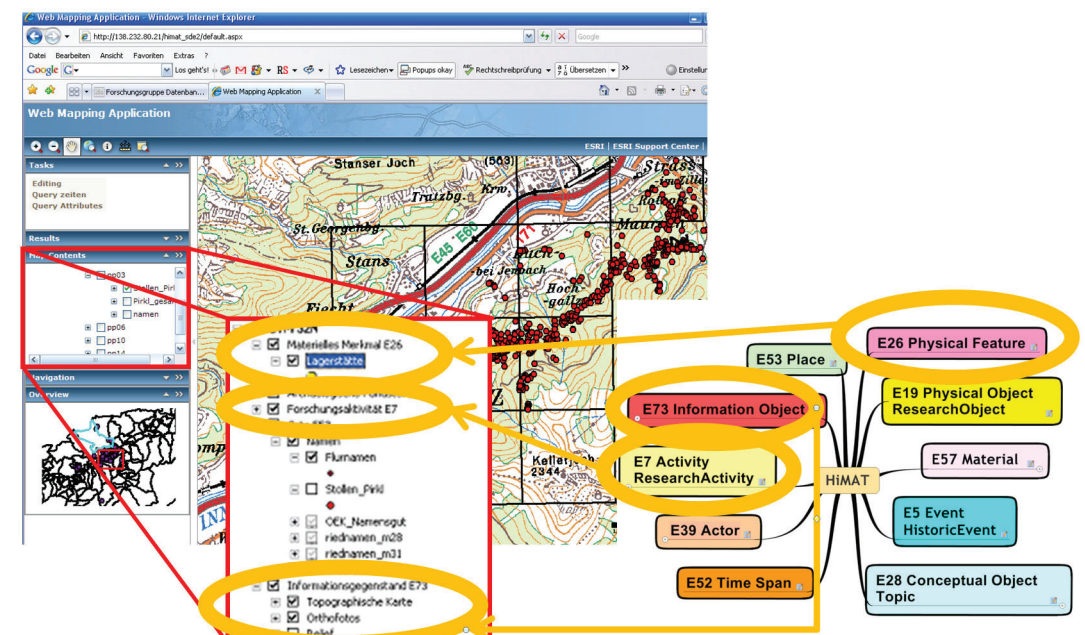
Web Mapping Application - Windows Internet Explorer

http://138.232.80.21/himat_sde2/default.aspx

Google

Datei Bearbeiten Ansicht Favoriten Extras ?

Google Los geht's! Lesezeichen Popups okay Rechtschreibprüfung Übersetzen Einstellun

Forschungsgruppe Datenban... Web Mapping Application

Web Mapping Application

ESRI | ESRI Support Center

Tasks

Editing
Query zeiten
Query Attributes

Results

Map Contents

pp03
Stollen_Pirkl
Pirkl_gesam
namen
pp06
pp10
pp14

Navigation

Overview

Stanser Joch
(563)
Strass
Trotzbg.
Krw.
St. Georgenbg.
Stans
E45 E60
Buch bei Jenbach
Hoch galzein
Fiecht
Z
Kellerjoch
2344

Materielles Merkmal E26
Lagerstätte
Forschungsaktivität E7
Namen
Flurnamen
Stollen_Pirkl
OEK_Namensgut
riednamen_m28
riednamen_m31
Informationsgegenstand E73
Topographische Karte
Orthofotos
Relief

E53 Place
E26 Physical Feature
E19 Physical Object ResearchObject
E73 Information Object
E57 Material
E7 Activity ResearchActivity
HiMAT
E5 Event HistoricEvent
E39 Actor
E52 Time Span
E28 Conceptual Object Topic